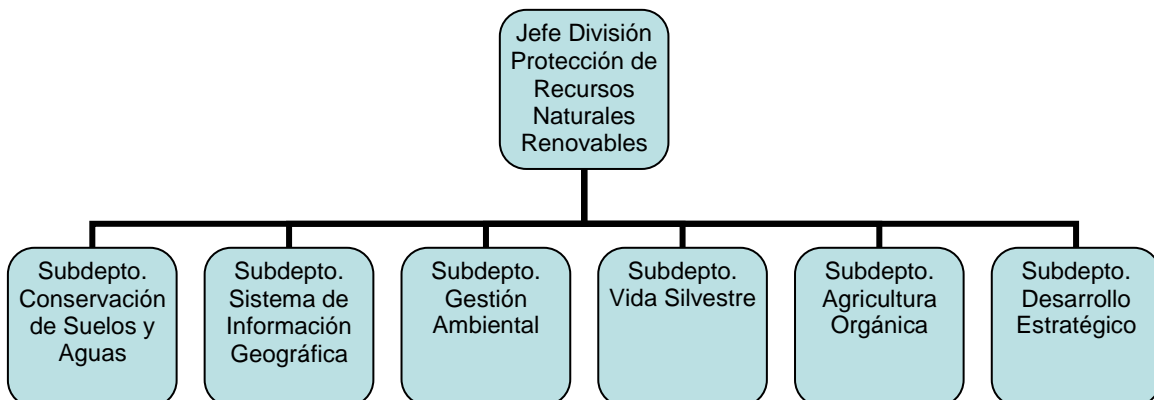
Jefe División Protección de Recursos Naturales Renovables

Subdepto. Conservación de Suelos y Aguas

Subdepto. Sistema de Información Geográfica

Subdepto. Gestión Ambiental

Subdepto. Vida Silvestre

Subdepto. Agricultura Orgánica

Subdepto. Desarrollo Estratégico